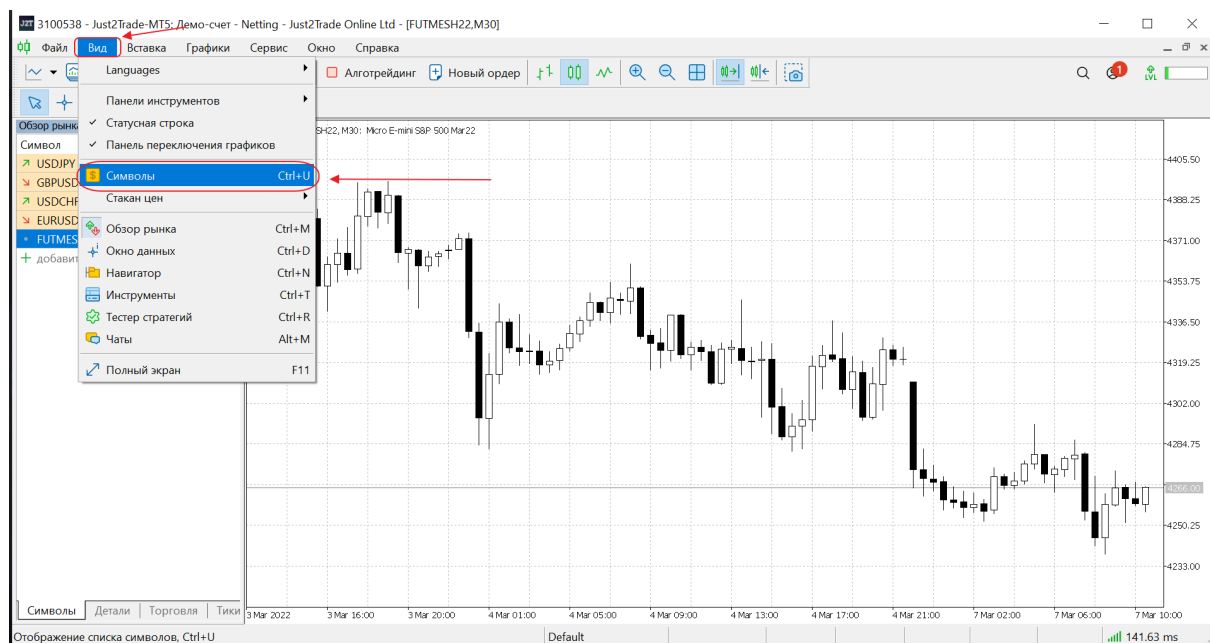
3100538 - Just2Trade-MT5: Демо-счет - Netting - Just2Trade Online Ltd - [FUTMESH22,M30]

Файл Вид Вставка Графики Сервис Окно Справка

Алготрейдинг Новый ордер

Languages
Панели инструментов
Статусная строка
Панель переключения графиков
Символы Ctrl+U
Стакан цен
Обзор рынка Ctrl+M
Окно данных Ctrl+D
Навигатор Ctrl+N
Инструменты Ctrl+T
Тестер стратегий Ctrl+R
Чаты Alt+M
Полный экран F11

Обзор рынка
Символ
USDJPY
GBPUSD
USDCHF
EURUSD
FUTMES
добавить

SH22, M30: Micro E-mini S&P 500 Mar22

4405.50
4388.25
4371.00
4353.75
4336.50
4319.25
4302.00
4284.75
4266.00
4250.25
4233.00

3 Mar 2022 3 Mar 16:00 3 Mar 20:00 4 Mar 01:00 4 Mar 05:00 4 Mar 09:00 4 Mar 13:00 4 Mar 17:00 4 Mar 21:00 7 Mar 02:00 7 Mar 06:00 7 Mar 10:00

Символы Детали Торговля Тики

Отображение списка символов, Ctrl+U Default 141.63 ms